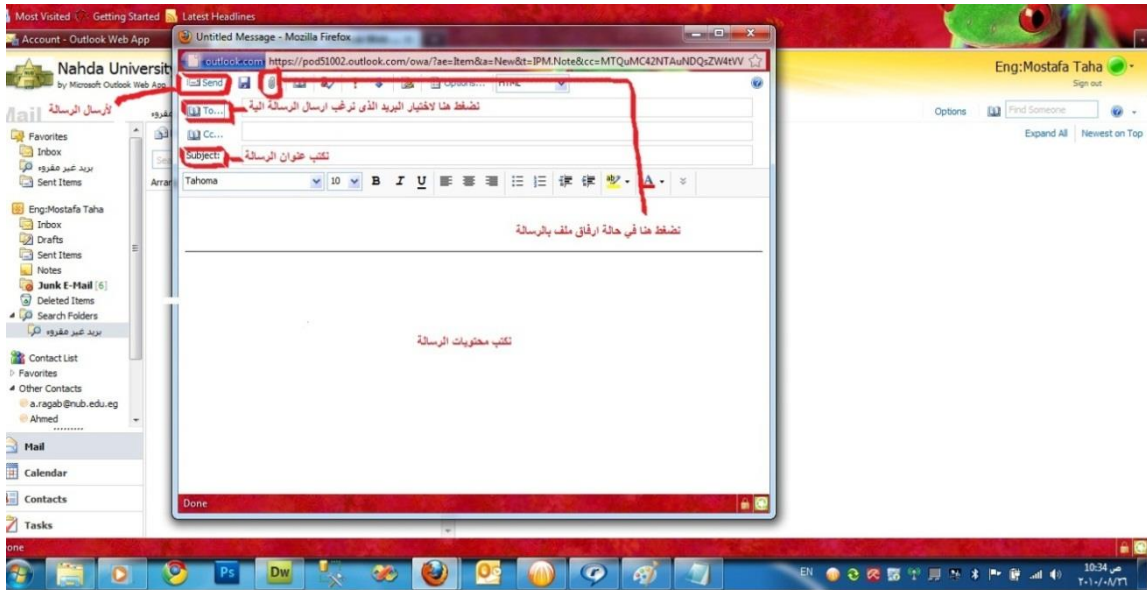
Most Visited Getting Started Latest Headlines
Account - Outlook Web App
Untitled Message - Mozilla Firefox
outlook.com https://pod51002.outlook.com/owa/?ae=Item&a=New&t=IPM.Note&cc=MTQuMC42NTAuNDQsZW4tVV
Nahda University
by Microsoft Outlook Web App
Mail
لأرسال الرسالة
Send
Options... HTML
Eng:Mostafa Taha
Sign out
Options
Find Someone
Expand All Newest on Top
To...
نضغط هنا لاختيار البريد الذي نرغب ارسال الرسالة الية
Cc...
Subject:
نكتب عنوان الرسالة
Tahoma 10 B I U
نضغط هنا في حالة ارفاق ملف بالرسالة
نكتب محتويات الرسالة
Favorites
Inbox
بريد غير مقروء
Sent Items
Eng:Mostafa Taha
Inbox
Drafts
Sent Items
Notes
Junk E-Mail [6]
Deleted Items
Search Folders
بريد غير مقروء
Contact List
Favorites
Other Contacts
a.ragab@nub.edu.eg
Ahmed
Mail
Calendar
Contacts
Tasks
Done
one
EN
10:34 ص
٢٠١٠/٠٨/٢٦